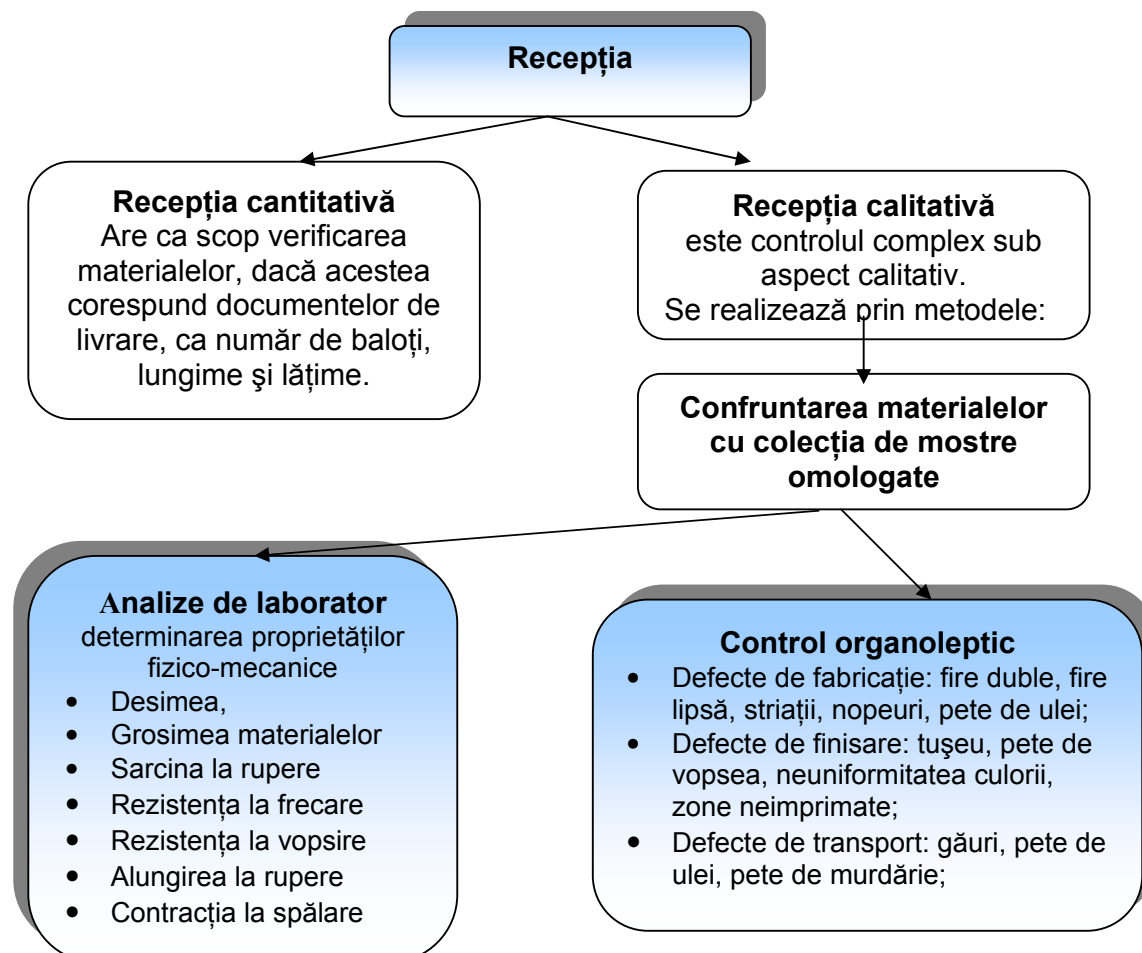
**Recepția**

**Recepția cantitativă**
Are ca scop verificarea materialelor, dacă acestea corespund documentelor de livrare, ca număr de baloți, lungime şi lățime.

**Recepția calitativă**
este controlul complex sub aspect calitativ.
Se realizează prin metodele:

**Confruntarea materialelor cu colecția de mostre omologate**

**Analize de laborator**
determinarea proprietăților fizico-mecanice
- Desimea,
- Grosimea materialelor
- Sarcina la rupere
- Rezistența la frecare
- Rezistența la vopsire
- Alungirea la rupere
- Contracția la spălare

**Control organoleptic**
- Defecte de fabricație: fire duble, fire lipsă, striații, nopeuri, pete de ulei;
- Defecte de finisare: tuşeu, pete de vopsea, neuniformitatea culorii, zone neimprimate;
- Defecte de transport: găuri, pete de ulei, pete de murdărie;